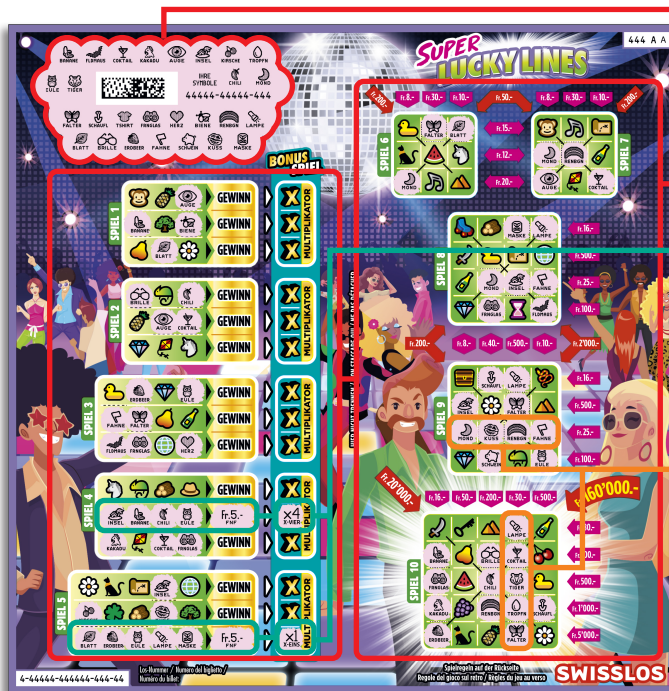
444 A A

SUPER LUCKY LINES

BANANE FLAMINGO COKTAIL KAKADU AUGE INSEL KIRSCHE TROPFN
EULE TIGER
IHRE SYMBOLE
44444-44444-444
FALTER SCHAUFL TSHIRT FANGLAS HERZ BIENE RENNGN LAMPE
BLATT BRILLE ERDBEER FAHNE SCHUEN KUSS MASKE

BONUS SPIEL

SPIEL 1
AUGE GEWINN
BANANE BIENE GEWINN
BLATT GEWINN

SPIEL 2
BRILLE CHILI GEWINN
AUGE COKTAIL GEWINN
GEWINN

SPIEL 3
ERDBEER EULE GEWINN
FAHNE FALTER GEWINN
FLAMINGO FANGLAS HERZ GEWINN

SPIEL 4
GEWINN
INSEL BANANE CHILI EULE Fr. 5.- FNF
KAKADU COKTAIL FANGLAS GEWINN

SPIEL 5
GEWINN
GEWINN
BLATT ERDBEER EULE LAMPE MASKE Fr. 5.- FNF

X X X MULTIPLIKATOR
X X X MULTIPLIKATOR
X X X MULTIPLIKATOR
X ×4 X-VIER X MULTIPLIKATOR
X X ×1 X-EINS MULTIPLIKATOR

SPIEL 6
Fr. 200.- Fr. 8.- Fr. 30.- Fr. 10.- Fr. 50.- Fr. 8.- Fr. 30.- Fr. 10.- Fr. 200.-
FALTER BLATT
MOND
Fr. 15.-
Fr. 12.-
Fr. 20.-

SPIEL 7
MOND RENNGN
AUGE COKTAIL

SPIEL 8
MASKE LAMPE
MOND INSEL FAHNE
FANGLAS FLAMINGO
Fr. 500.-
Fr. 25.-
Fr. 100.-
Fr. 200.- Fr. 8.- Fr. 40.- Fr. 500.- Fr. 10.- Fr. 2'000.-

SPIEL 9
SCHAUFL LAMPE
INSEL FALTER
MOND KUSS RENNGN TIGER
SCHUEN EULE
Fr. 16.-
Fr. 500.-
Fr. 25.-
Fr. 100.-

Fr. 20'000.-
Fr. 16.- Fr. 50.- Fr. 200.- Fr. 30.- Fr. 500.-
Fr. 160'000.-

SPIEL 10
LAMPE
BANANE BRILLE COKTAIL
TIGER
KAKADU TROPFN SCHAUFL
ERDBEER FALTER
Fr. 500.-
Fr. 1'000.-
Fr. 5'000.-

4-44444-444444-444-44
Los-Nummer / Numero del biglietto / Numéro du billet
Spielregeln auf der Rückseite
Regole del gioco sul retro / Règles du jeu au verso
SWISSLOS